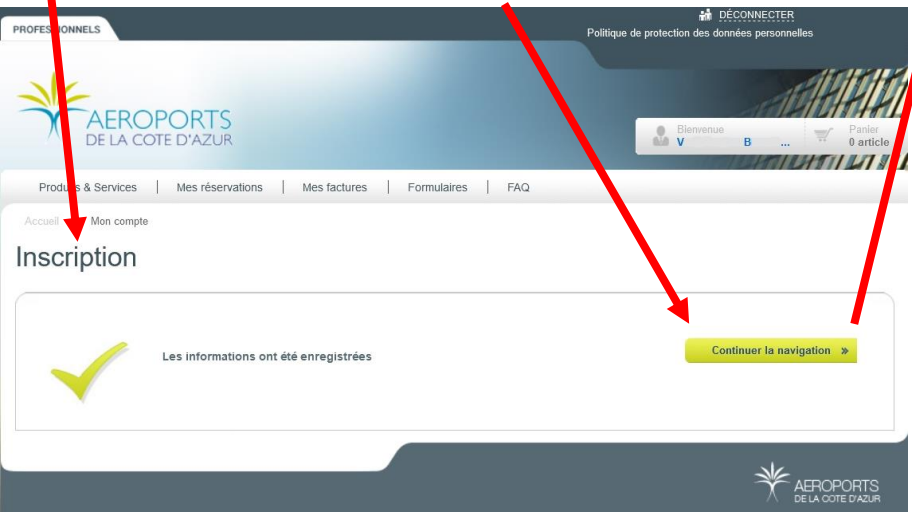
PROFES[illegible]ONNELS

DÉCONNECTER

Politique de protection des données personnelles

AEROPORTS
DE LA COTE D'AZUR

Bienvenue
V B ...

Panier
0 article

Produ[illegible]s & Services | Mes réservations | Mes factures | Formulaires | FAQ

Accueil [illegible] Mon compte

Inscription

Les informations ont été enregistrées

Continuer la navigation »

AEROPORTS
DE LA COTE D'AZUR